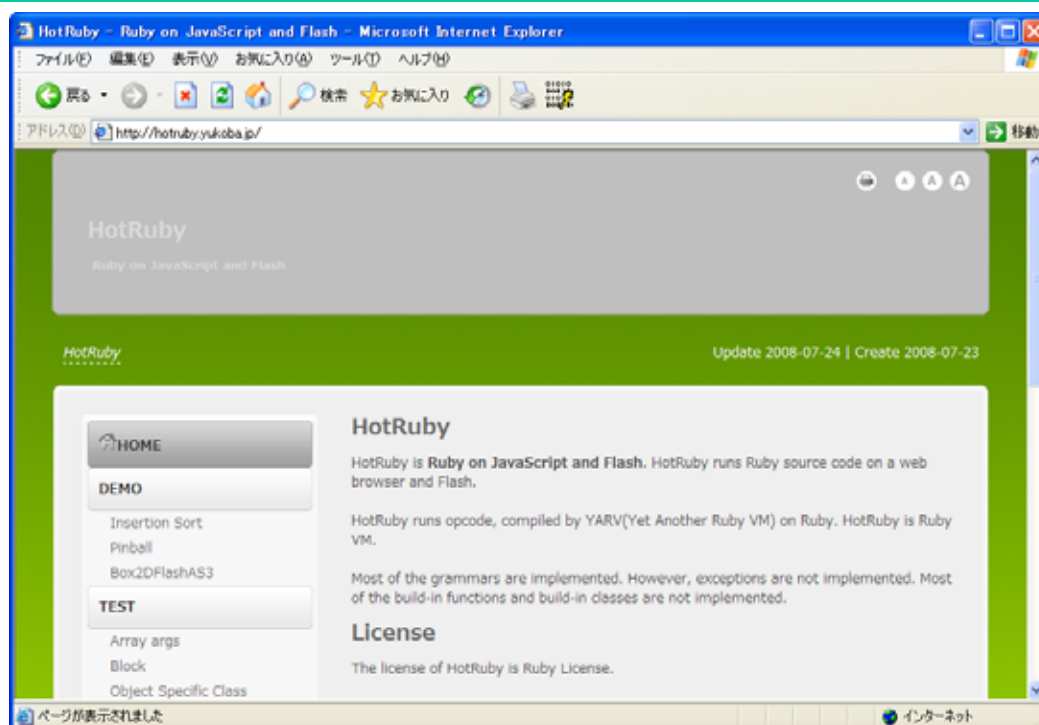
HotRuby - Ruby on JavaScript and Flash - Microsoft Internet Explorer

ファイル(F) 編集(E) 表示(V) お気に入り(A) ツール(T) ヘルプ(H)

戻る 検索 お気に入り

アドレス(D) http://hotruby.yukoba.jp/ 移動

HotRuby

Ruby on JavaScript and Flash

HotRuby

Update 2008-07-24 | Create 2008-07-23

HOME

DEMO

Insertion Sort

Pinball

Box2DFlashAS3

TEST

Array args

Block

Object Specific Class

HotRuby

HotRuby is **Ruby on JavaScript and Flash.** HotRuby runs Ruby source code on a web browser and Flash.

HotRuby runs opcode, compiled by YARV(Yet Another Ruby VM) on Ruby. HotRuby is Ruby VM.

Most of the grammars are implemented. However, exceptions are not implemented. Most of the build-in functions and build-in classes are not implemented.

License

The license of HotRuby is Ruby License.

ページが表示されました

インターネット